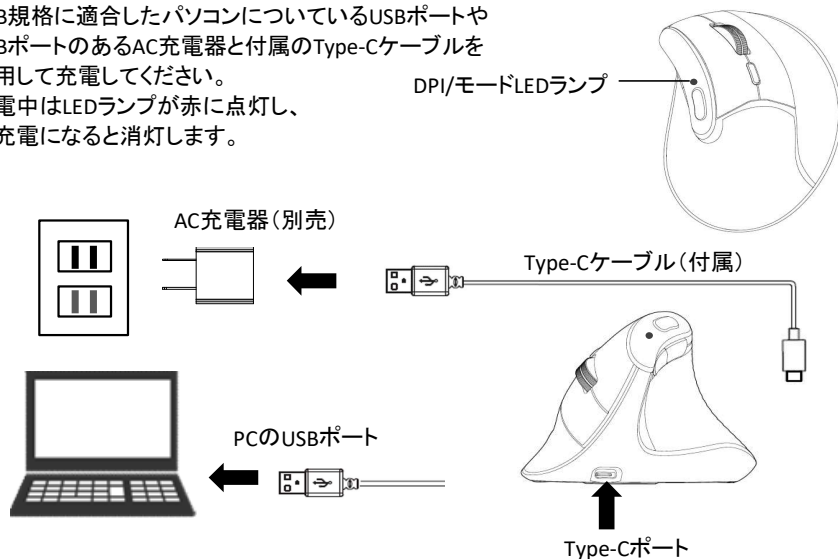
B規格に適合したパソコンについているUSBポートや
Bポートのある AC充電器と付属のType-Cケーブルを
用して充電してください。
電中はLEDランプが赤に点灯し、
充電になると消灯します。

DPI/モードLEDランプ

AC充電器（別売）

Type-Cケーブル（付属）

PCのUSBポート

Type-Cポート